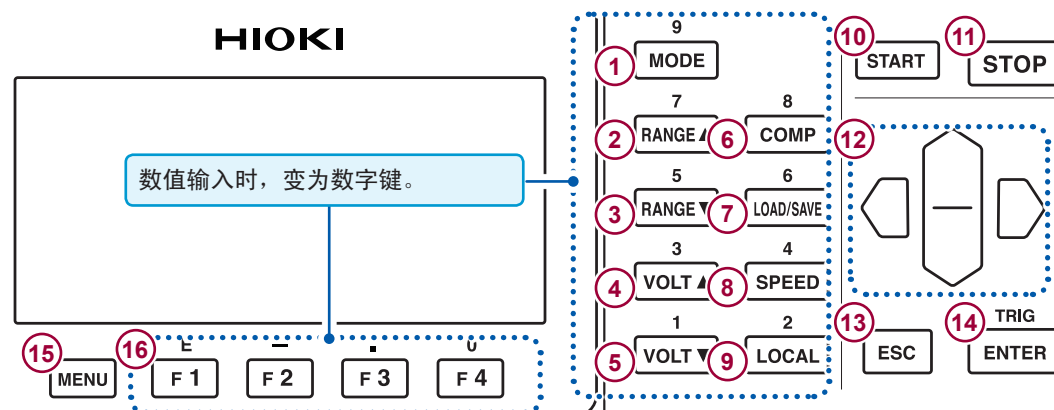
HIOKI

数值输入时，变为数字键。

9
1 MODE

7
2 RANGE▲

8
6 COMP

5
3 RANGE▼

6
7 LOAD/SAVE

3
4 VOLT▲

4
8 SPEED

1
5 VOLT▼

2
9 LOCAL

10 START

11 STOP

12

13 ESC

TRIG
14 ENTER

15 MENU

16

E
F 1

–
F 2

.
F 3

0
F 4